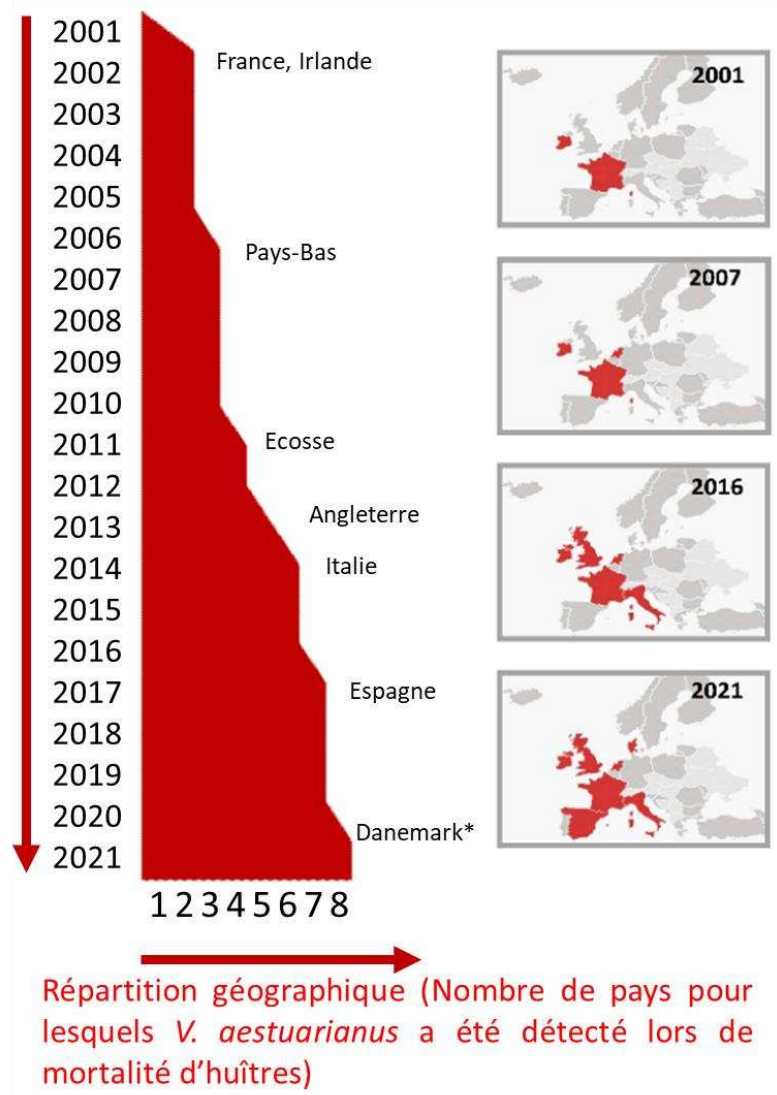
2001
2002
2003
2004
2005
2006
2007
2008
2009
2010
2011
2012
2013
2014
2015
2016
2017
2018
2019
2020
2021

France, Irlande
Pays-Bas
Ecosse
Angleterre
Italie
Espagne
Danemark*

1 2 3 4 5 6 7 8

2001
2007
2016
2021

Répartition géographique (Nombre de pays pour lesquels V. aestuarianus a été détecté lors de mortalité d'huîtres)